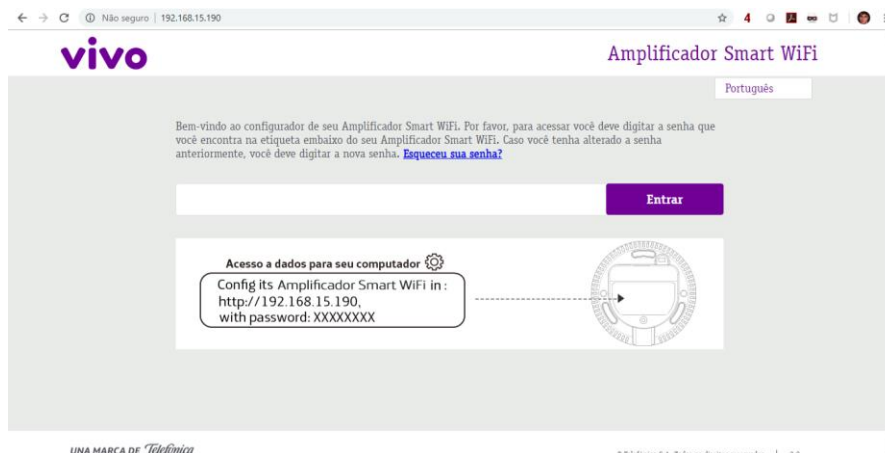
Não seguro | 192.168.15.190

4

vivo

Amplificador Smart WiFi

Português

Bem-vindo ao configurador de seu Amplificador Smart WiFi. Por favor, para acessar você deve digitar a senha que você encontra na etiqueta embaixo do seu Amplificador Smart WiFi. Caso você tenha alterado a senha anteriormente, você deve digitar a nova senha. Esqueceu sua senha?

Entrar

Acesso a dados para seu computador

Config its Amplificador Smart WiFi in : http://192.168.15.190, with password: XXXXXXXX

UNA MARCA DE Telefónica

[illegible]